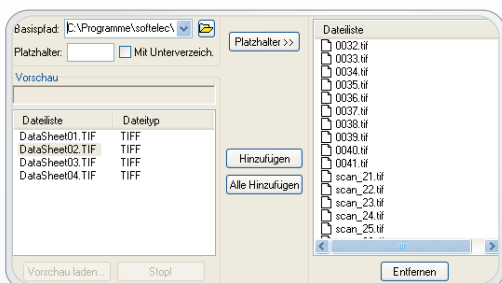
Basispfad: C:\Programme\softelec\

Platzhalter:

Mit Unterverzeich.

Platzhalter >>

Vorschau

| Dateiliste | Dateityp |
|---|---|
| DataSheet01.TIF | TIFF |
| DataSheet02.TIF | TIFF |
| DataSheet03.TIF | TIFF |
| DataSheet04.TIF | TIFF |

Hinzufügen

Alle Hinzufügen

Vorschau laden...

Stop!

Dateiliste

0032.tif
0033.tif
0034.tif
0035.tif
0036.tif
0037.tif
0038.tif
0039.tif
0040.tif
0041.tif
scan_21.tif
scan_22.tif
scan_23.tif
scan_24.tif
scan_25.tif

Entfernen